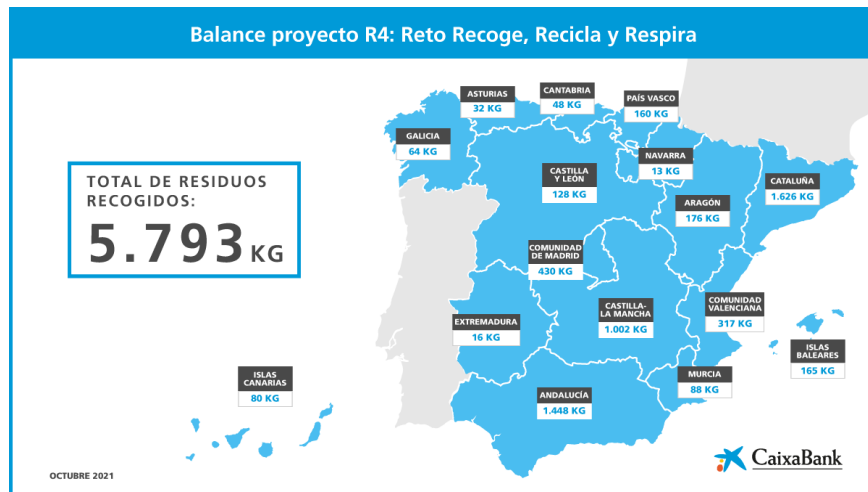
Balance proyecto R4: Reto Recoge, Recicla y Respira

TOTAL DE RESIDUOS RECOGIDOS:
5.793 KG

ASTURIAS
32 KG

CANTABRIA
48 KG

PAÍS VASCO
160 KG

GALICIA
64 KG

NAVARRA
13 KG

CASTILLA Y LEÓN
128 KG

CATALUÑA
1.626 KG

ARAGÓN
176 KG

COMUNIDAD DE MADRID
430 KG

CASTILLA-LA MANCHA
1.002 KG

COMUNIDAD VALENCIANA
317 KG

EXTREMADURA
16 KG

ISLAS BALEARES
165 KG

ISLAS CANARIAS
80 KG

MURCIA
88 KG

ANDALUCÍA
1.448 KG

CaixaBank

OCTUBRE 2021